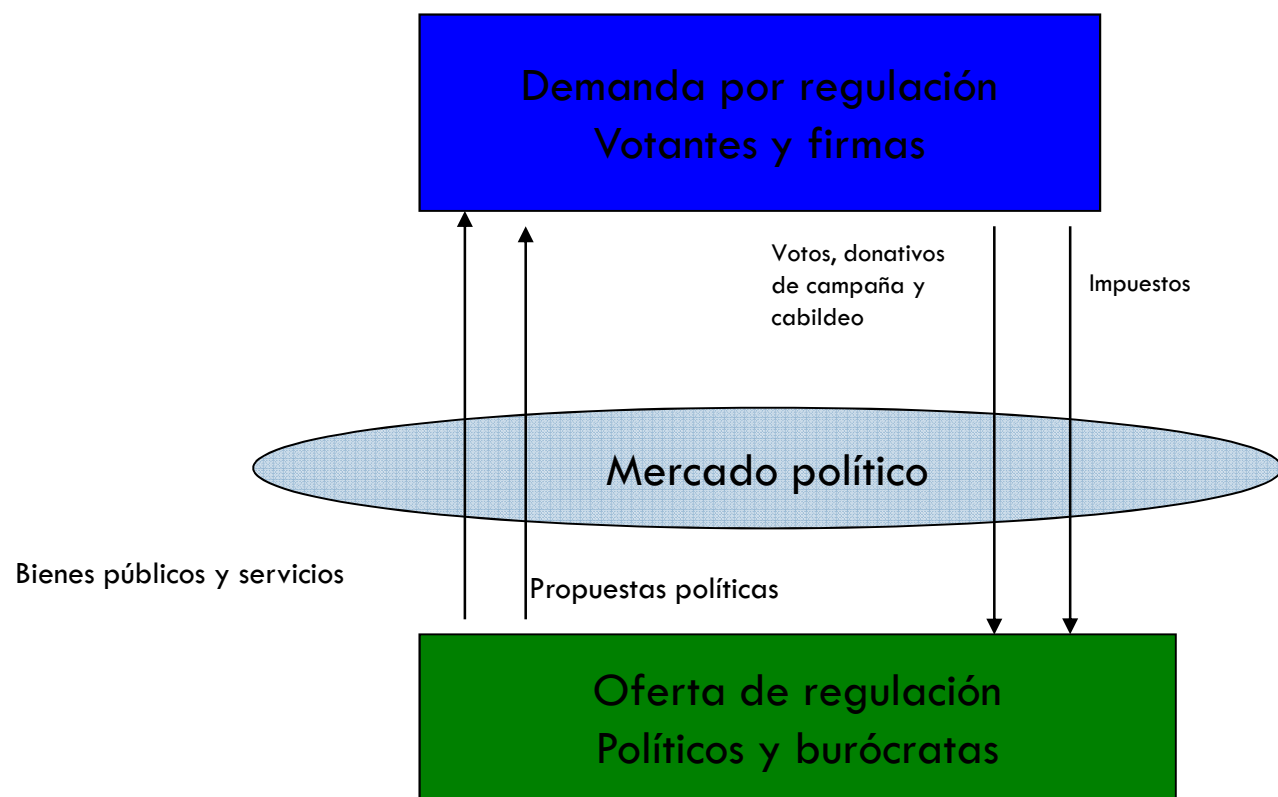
Demanda por regulación
Votantes y firmas

Votos, donativos de campaña y cabildeo

Impuestos

Mercado político

Bienes públicos y servicios

Propuestas políticas

Oferta de regulación
Políticos y burócratas